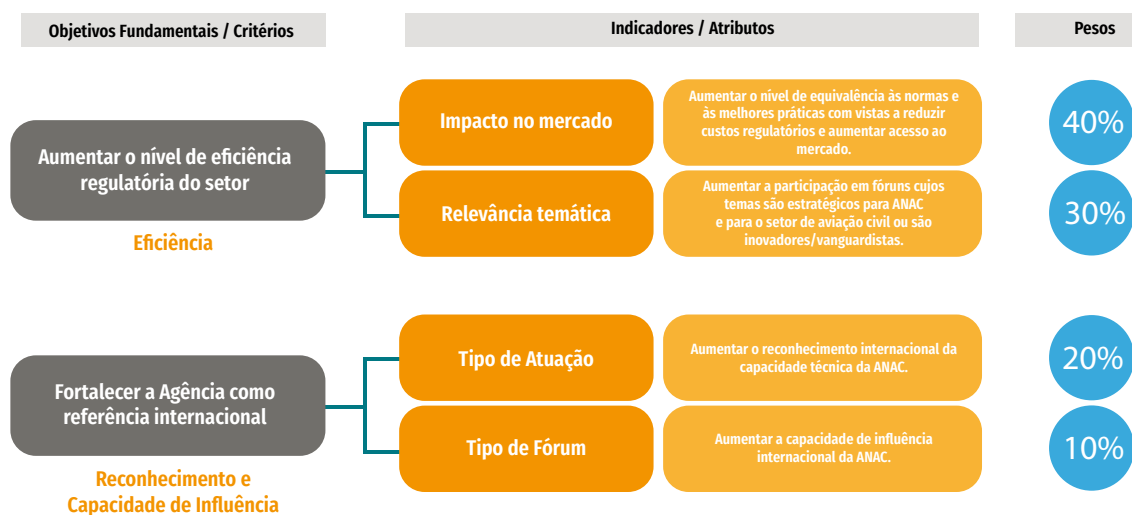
Objetivos Fundamentais / Critérios

Indicadores / Atributos

Pesos

Aumentar o nível de eficiência regulatória do setor

Eficiência

Impacto no mercado

Aumentar o nível de equivalência às normas e às melhores práticas com vistas a reduzir custos regulatórios e aumentar acesso ao mercado.

40%

Relevância temática

Aumentar a participação em fóruns cujos temas são estratégicos para ANAC e para o setor de aviação civil ou são inovadores/vanguardistas.

30%

Fortalecer a Agência como referência internacional

Reconhecimento e Capacidade de Influência

Tipo de Atuação

Aumentar o reconhecimento internacional da capacidade técnica da ANAC.

20%

Tipo de Fórum

Aumentar a capacidade de influência internacional da ANAC.

10%